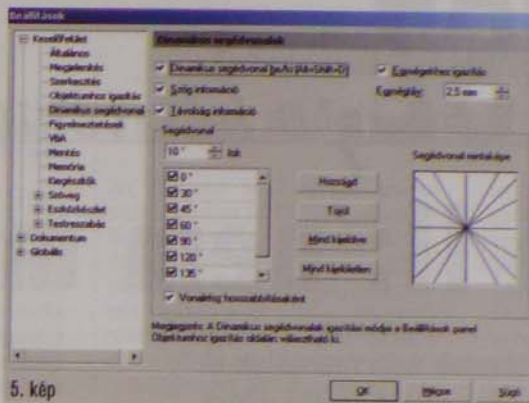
Beállítások

Kezelőfelület
Általános
Megjelenítés
Szerkesztés
Objektumhoz igazítás
Dinamikus segédvonal
Figyelmeztetések
VBA
Mentés
Memória
Kiegészítők
Szöveg
Eszköztárak
Testreszabás
Dokumentum
Globális

Dinamikus segédvonalak

Dinamikus segédvonal be/ki (Alt+Shift+D)
Egységekhez igazítás
Szög információ
Egységköz: 2.5 mm
Távolság információ

Segédvonal
10 ° Ad
0 °
30 °
45 °
60 °
90 °
120 °
135 °
Hozzáad
Töröl
Mind kijelölve
Mind kijelöletlen
Segédvonal mintaképe
Vonalhoz hosszabbításokat

Megjegyzés: A Dinamikus segédvonalak igazítási módja a Beállítások panel Objektumhoz igazítás oldalán választható ki.

5. kép

OK
Mégse
Súgó